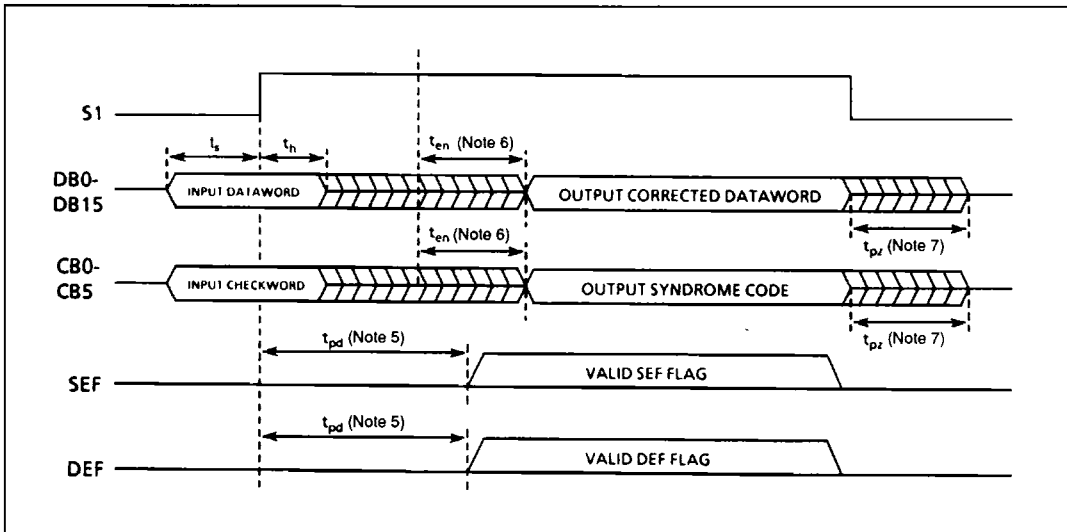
S1

$t_s$ $t_h$ $t_{en}$ (Note 6)

DB0-DB15 INPUT DATAWORD OUTPUT CORRECTED DATAWORD

$t_{en}$ (Note 6) $t_{pz}$ (Note 7)

CB0-CB5 INPUT CHECKWORD OUTPUT SYNDROME CODE

$t_{pz}$ (Note 7)

$t_{pd}$ (Note 5)

SEF VALID SEF FLAG

$t_{pd}$ (Note 5)

DEF VALID DEF FLAG